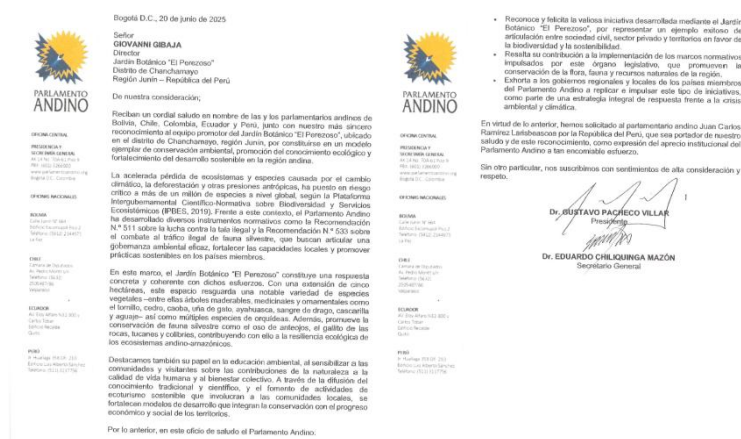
PARLAMENTO ANDINO

OFICINA CENTRAL

PRESIDENCIA Y SECRETARÍA GENERAL
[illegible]

OFICINAS NACIONALES

BOLIVIA
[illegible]

CHILE
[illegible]

ECUADOR
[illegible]

PERÚ
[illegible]

Bogotá D.C., 20 de junio de 2025

Señor
GIOVANNI GIBAJA
Director
Jardín Botánico "El Perezoso"
Distrito de Chanchamayo
Región Junín – República del Perú

De nuestra consideración;

Reciban un cordial saludo en nombre de las y los parlamentarios andinos de Bolivia, Chile, Colombia, Ecuador y Perú, junto con nuestro más sincero reconocimiento al equipo promotor del Jardín Botánico "El Perezoso", ubicado en el distrito de Chanchamayo, región Junín, por constituirse en un modelo ejemplar de conservación ambiental, promoción del conocimiento ecológico y fortalecimiento del desarrollo sostenible en la región andina.

La acelerada pérdida de ecosistemas y especies causada por el cambio climático, la deforestación y otras presiones antrópicas, ha puesto en riesgo crítico a más de un millón de especies a nivel global, según la Plataforma Intergubernamental Científico-Normativa sobre Biodiversidad y Servicios Ecosistémicos (IPBES, 2019). Frente a este contexto, el Parlamento Andino ha desarrollado diversos instrumentos normativos como la Recomendación N.° 511 sobre la lucha contra la tala ilegal y la Recomendación N.° 533 sobre el combate al tráfico ilegal de fauna silvestre, que buscan articular una gobernanza ambiental eficaz, fortalecer las capacidades locales y promover prácticas sostenibles en los países miembros.

En este marco, el Jardín Botánico "El Perezoso" constituye una respuesta concreta y coherente con dichos esfuerzos. Con una extensión de cinco hectáreas, este espacio resguarda una notable variedad de especies vegetales –entre ellas árboles maderables, medicinales y ornamentales como el tornillo, cedro, caoba, uña de gato, ayahuasca, sangre de drago, cascarilla y aguaje– así como múltiples especies de orquídeas. Además, promueve la conservación de fauna silvestre como el oso de anteojos, el gallito de las rocas, tucanes y colibríes, contribuyendo con ello a la resiliencia ecológica de los ecosistemas andino-amazónicos.

Destacamos también su papel en la educación ambiental, al sensibilizar a las comunidades y visitantes sobre las contribuciones de la naturaleza a la calidad de vida humana y el bienestar colectivo. A través de la difusión del conocimiento tradicional y científico, y el fomento de actividades de ecoturismo sostenible que involucran a las comunidades locales, se fortalecen modelos de desarrollo que integran la conservación con el progreso económico y social de los territorios.

Por lo anterior, en este oficio de saludo el Parlamento Andino:

PARLAMENTO ANDINO

OFICINA CENTRAL

PRESIDENCIA Y SECRETARÍA GENERAL
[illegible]

OFICINAS NACIONALES

BOLIVIA
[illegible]

CHILE
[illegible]

ECUADOR
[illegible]

PERÚ
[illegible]

• Reconoce y felicita la valiosa iniciativa desarrollada mediante el Jardín Botánico "El Perezoso", por representar un ejemplo exitoso de articulación entre sociedad civil, sector privado y territorios en favor de la biodiversidad y la sostenibilidad.
• Resalta su contribución a la implementación de los marcos normativos impulsados por este órgano legislativo, que promueven la conservación de la flora, fauna y recursos naturales de la región.
• Exhorta a los gobiernos regionales y locales de los países miembros del Parlamento Andino a replicar e impulsar este tipo de iniciativas, como parte de una estrategia integral de respuesta frente a la crisis ambiental y climática.

En virtud de lo anterior, hemos solicitado al parlamentario andino Juan Carlos Ramírez Larizbeascoa por la República del Perú, que sea portador de nuestro saludo y de este reconocimiento, como expresión del aprecio institucional del Parlamento Andino a tan encomiable esfuerzo.

Sin otro particular, nos suscribimos con sentimientos de alta consideración y respeto.

Dr. GUSTAVO PACHECO VILLAR
Presidente

Dr. EDUARDO CHILIQUINGA MAZÓN
Secretario General